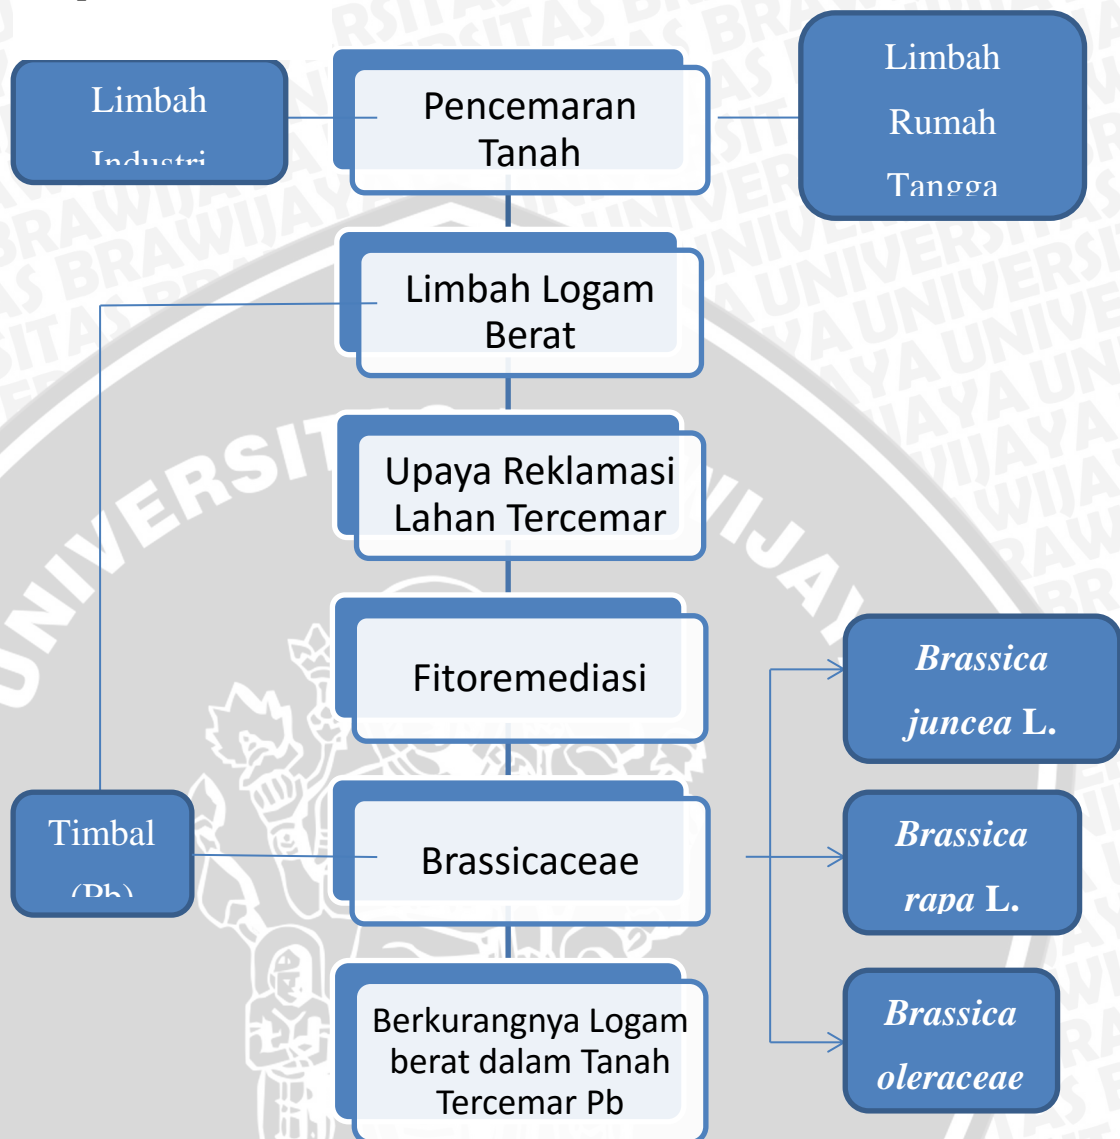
Limbah Industri

Pencemaran Tanah

Limbah Rumah Tangga

Limbah Logam Berat

Upaya Reklamasi Lahan Tercemar

Fitoremediasi

Timbal (Pb)

Brassicaceae

Berkurangnya Logam berat dalam Tanah Tercemar Pb

*Brassica juncea* L.

*Brassica rapa* L.

*Brassica oleraceae*